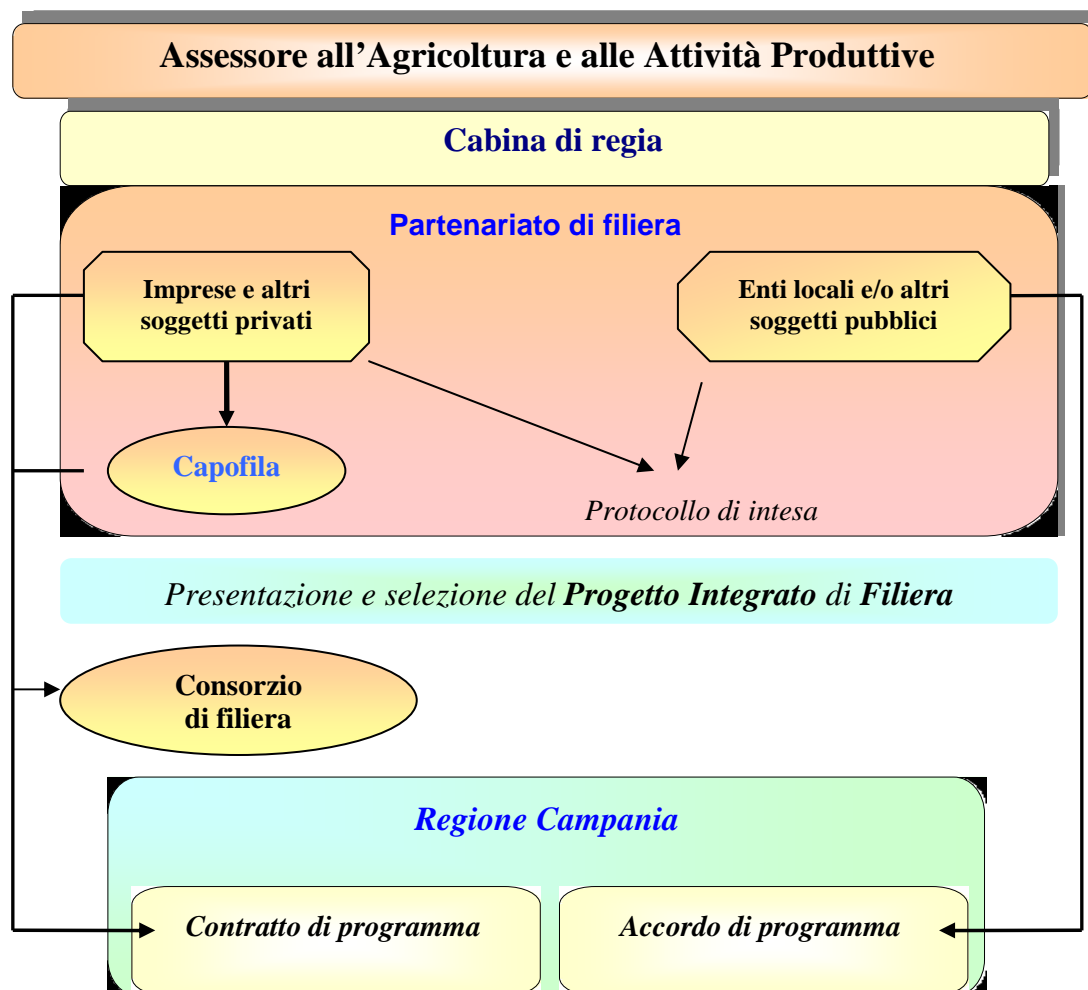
Assessore all’Agricoltura e alle Attività Produttive

Cabina di regia

Partenariato di filiera

Imprese e altri soggetti privati

Enti locali e/o altri soggetti pubblici

Capofila

Protocollo di intesa

Presentazione e selezione del **Progetto Integrato** di **Filiera**

Consorzio di filiera

Regione Campania

Contratto di programma

Accordo di programma